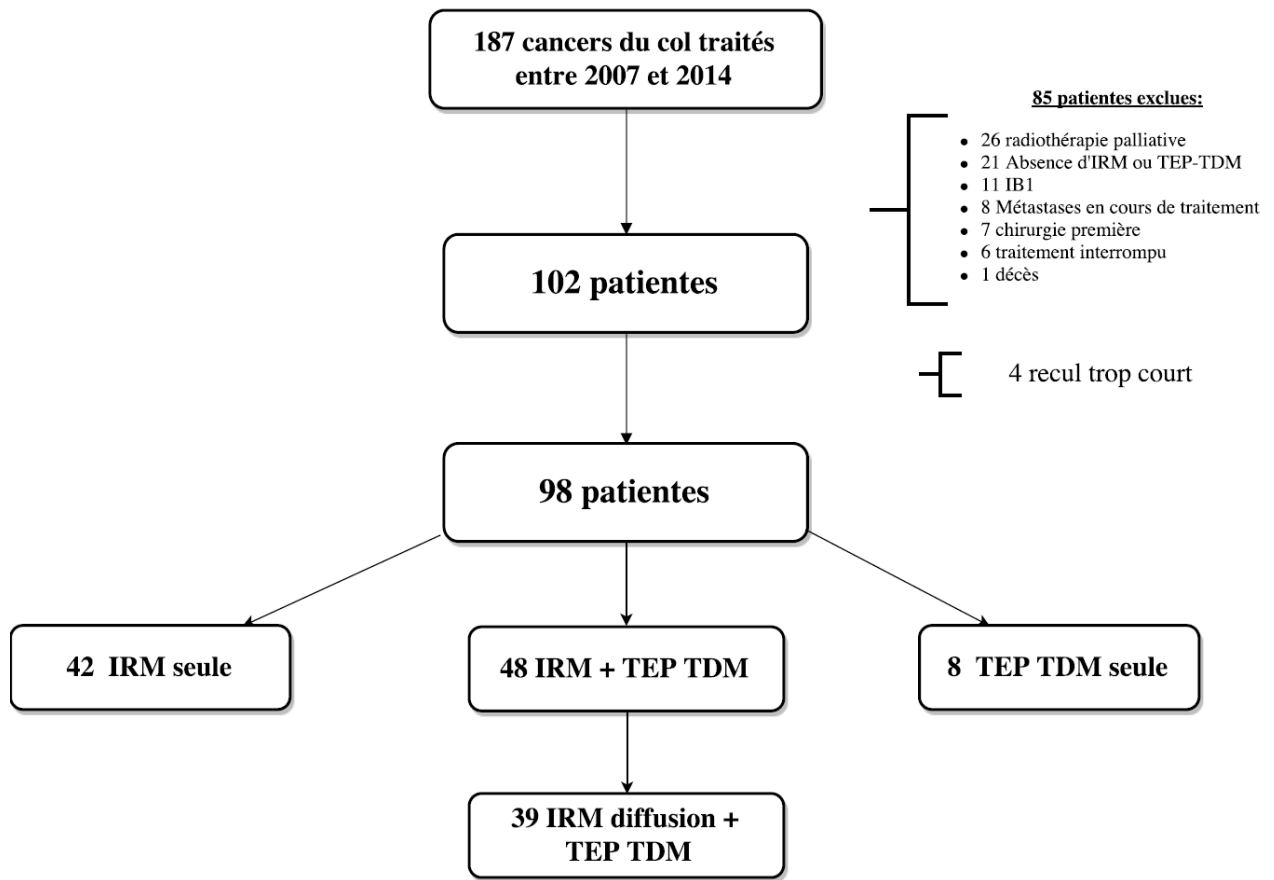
187 cancers du col traités entre 2007 et 2014

85 patientes exclues:

- 26 radiothérapie palliative
- 21 Absence d'IRM ou TEP-TDM
- 11 IB1
- 8 Métastases en cours de traitement
- 7 chirurgie première
- 6 traitement interrompu
- 1 décès

102 patientes

4 recul trop court

98 patientes

42 IRM seule

48 IRM + TEP TDM

8 TEP TDM seule

39 IRM diffusion + TEP TDM